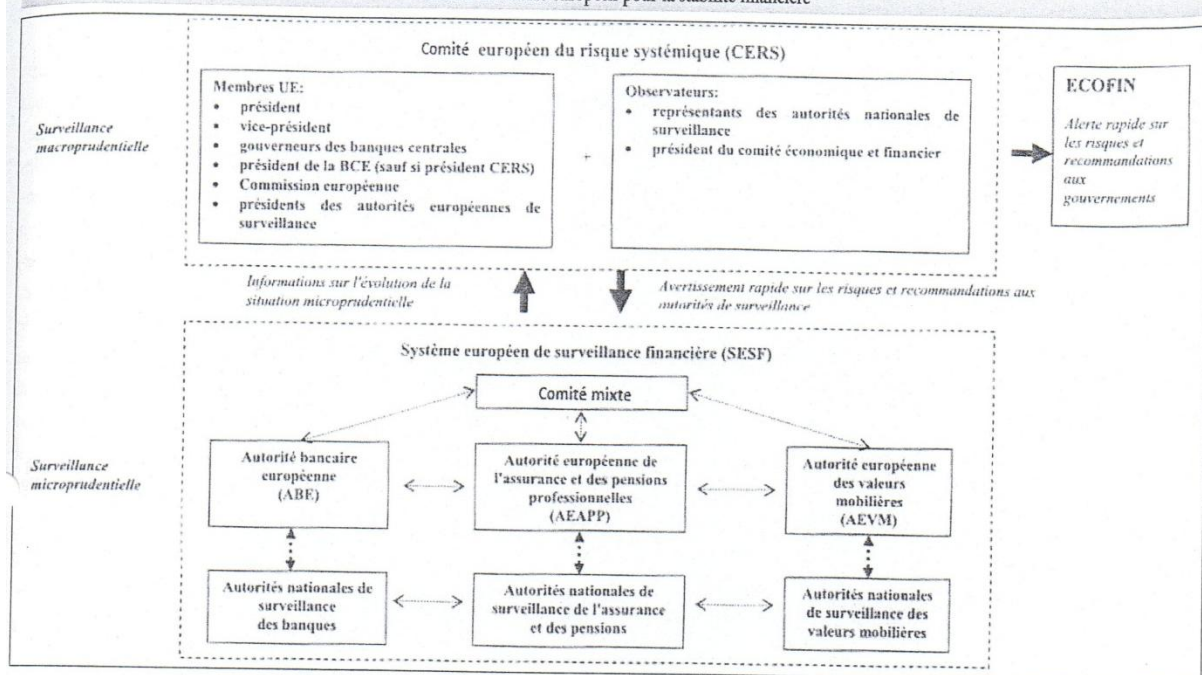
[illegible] pour la stabilité financière

Comité européen du risque systémique (CERS)

Membres UE:
• président
• vice-président
• gouverneurs des banques centrales
• président de la BCE (sauf si président CERS)
• Commission européenne
• présidents des autorités européennes de surveillance

+

Observateurs:
• représentants des autorités nationales de surveillance
• président du comité économique et financier

ECOFIN

Alerte rapide sur les risques et recommandations aux gouvernements

Surveillance macroprudentielle

Informations sur l'évolution de la situation microprudentielle

Avertissement rapide sur les risques et recommandations aux autorités de surveillance

Système européen de surveillance financière (SESF)

Comité mixte

Surveillance microprudentielle

Autorité bancaire européenne (ABE)

Autorité européenne de l'assurance et des pensions professionnelles (AEAPP)

Autorité européenne des valeurs mobilières (AEVM)

Autorités nationales de surveillance des banques

Autorités nationales de surveillance de l'assurance et des pensions

Autorités nationales de surveillance des valeurs mobilières